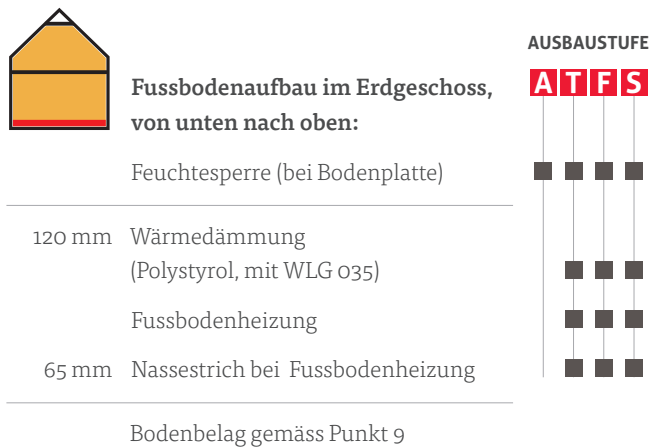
AUSBAUSTUFE

A T F S

Fussbodenaufbau im Erdgeschoss, von unten nach oben:

Feuchtesperre (bei Bodenplatte)

120 mm Wärmedämmung (Polystyrol, mit WLG 035)

Fussbodenheizung

65 mm Nassestrich bei Fussbodenheizung

Bodenbelag gemäss Punkt 9